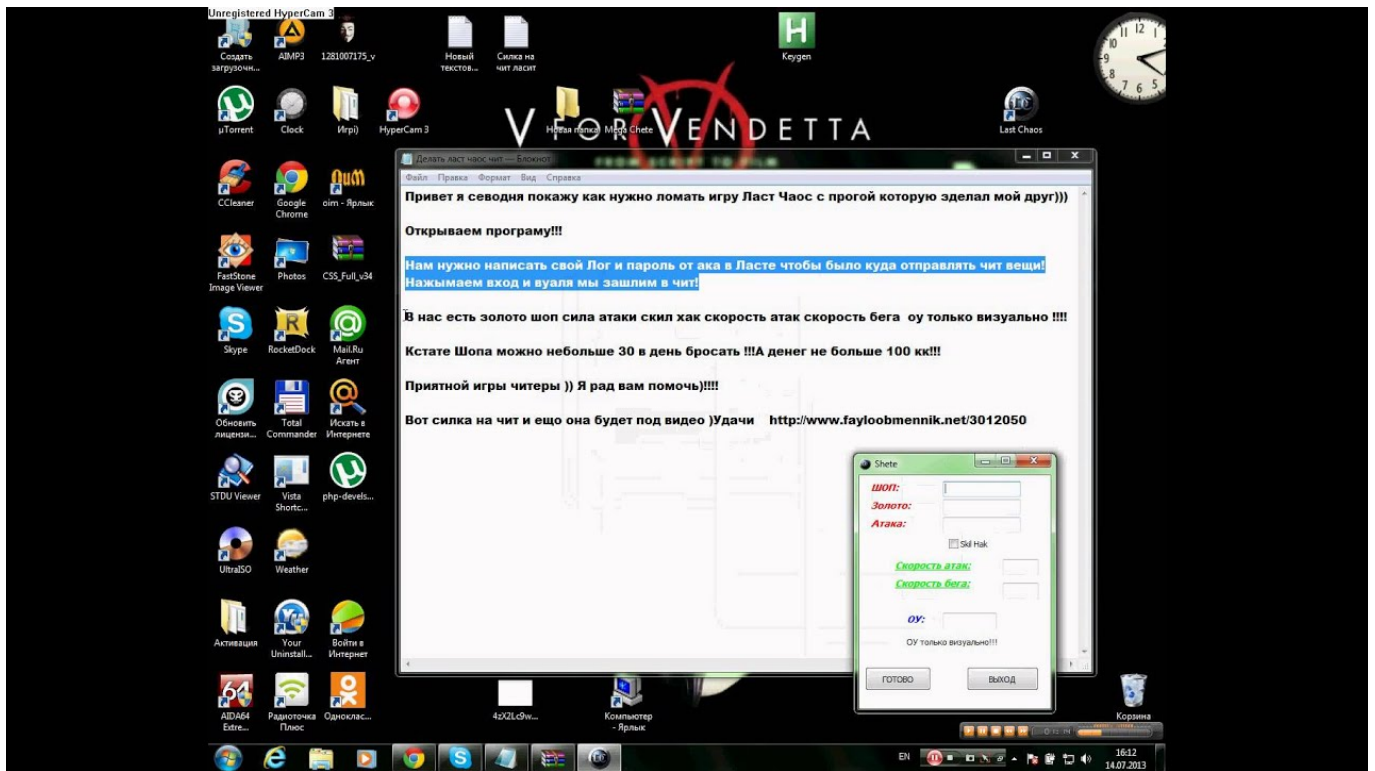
Unregistered HyperCam 3

Создать загрузочн... AIMP3 1281007175_v Новый текстов... Силка на чит ласит Keygen

µTorrent Clock Игрі HyperCam 3 Новая папка Mega Chete Last Chaos

V FOR VENDETTA

Делать ласт чаос чит — Блокнот

Файл Правка Формат Вид Справка

Привет я севодня покажу как нужно ломать игру Ласт Чаос с прогой которую зделал мой друг)))

Открываем програму!!!

Нам нужно написать свой Лог и пароль от ака в Ласте чтобы было куда отправлять чит вещи! Нажымаем вход и вуаля мы зашлим в чит!

В нас есть золото шоп сила атаки скил хак скорость атак скорость бега оу только визуально !!!!

Кстате Шопа можно небольше 30 в день бросать !!!А денег не больше 100 кк!!!

Приятной игры читеры )) Я рад вам помочь)!!!!

Вот силка на чит и ещо она будет под видео )Удачи http://www.fayloobmennik.net/3012050

CCleaner Google Chrome oim - Ярлык
FastStone Image Viewer Photos CSS_Full_v34
Skype RocketDock Mail.Ru Агент
Обновить лицензи... Total Commander Искать в Интернете
STDU Viewer Vista Shortc... php-devels...
UltraISO Weather
Активация Your Uninstall... Войти в Интернет
AIDA64 Extre... Радиоточка Плюс Одноклас... 4zX2Lc9w... Компьютер - Ярлык Корзина

Shete
ШОП:
Золото:
Атака:
Skil Hak
Скорость атак:
Скорость бега:
ОУ:
ОУ только визуально!!!
ГОТОВО
ВЫХОД

EN 16:12 14.07.2013